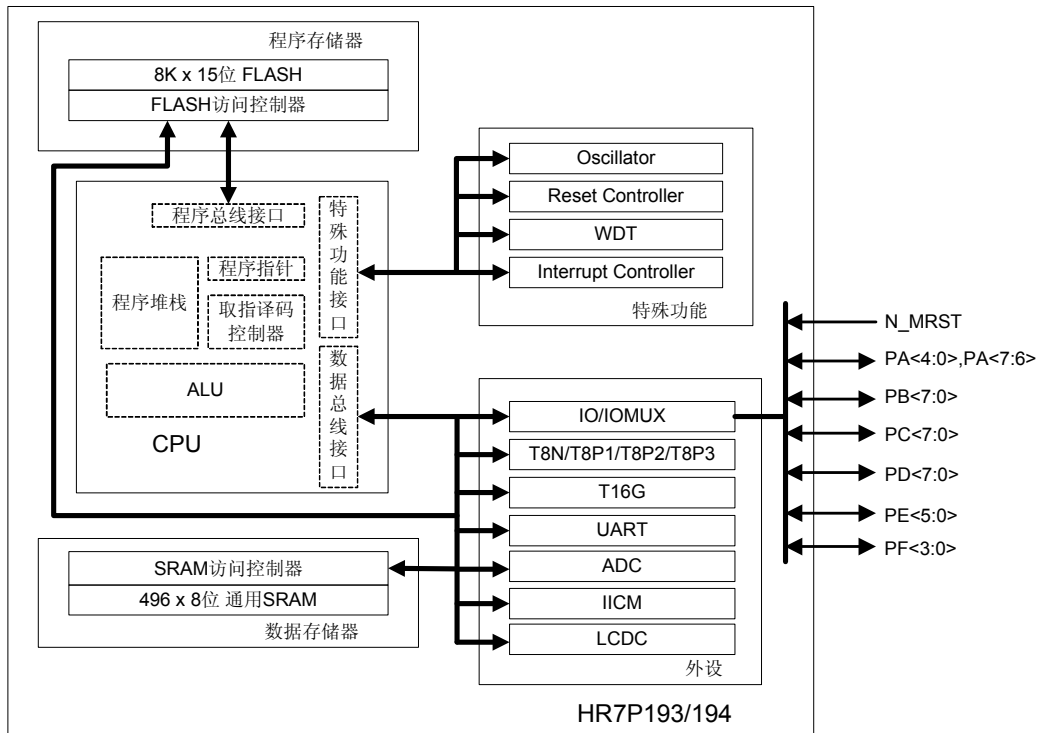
程序存储器
8K x 15位 FLASH
FLASH访问控制器

程序总线接口
程序指针
程序堆栈
取指译码控制器
特殊功能接口
ALU
数据总线接口
CPU

Oscillator
Reset Controller
WDT
Interrupt Controller
特殊功能

IO/IOMUX
T8N/T8P1/T8P2/T8P3
T16G
UART
ADC
IICM
LCDC
外设

SRAM访问控制器
496 x 8位 通用SRAM
数据存储器

N_MRST
PA<4:0>,PA<7:6>
PB<7:0>
PC<7:0>
PD<7:0>
PE<5:0>
PF<3:0>

HR7P193/194